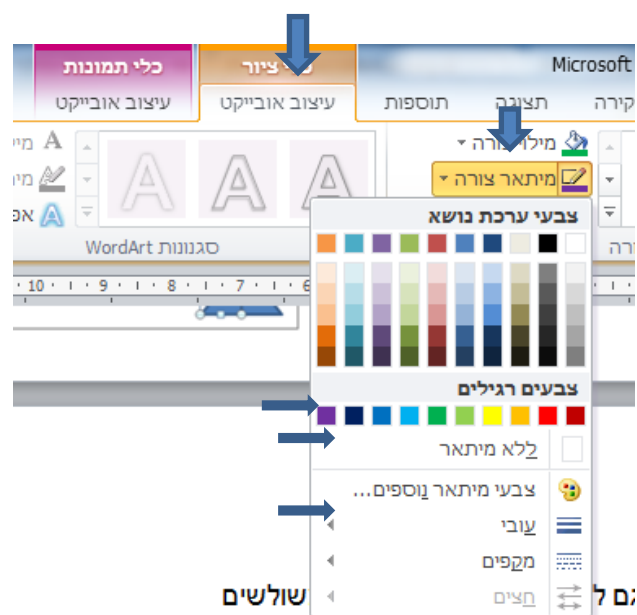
כלי תמונות
כלי ציור
Microsoft
עיצוב אובייקט
עיצוב אובייקט
תוספות
תצוגה
סקירה
מילוי צורה
מיתאר צורה
צבעי ערכת נושא
צבעים רגילים
ללא מיתאר
צבעי מיתאר נוספים...
עובי
מקפים
חצים
סגנונות WordArt
A
A
A
10 · 9 · 8 · 7 · 6
שולשים